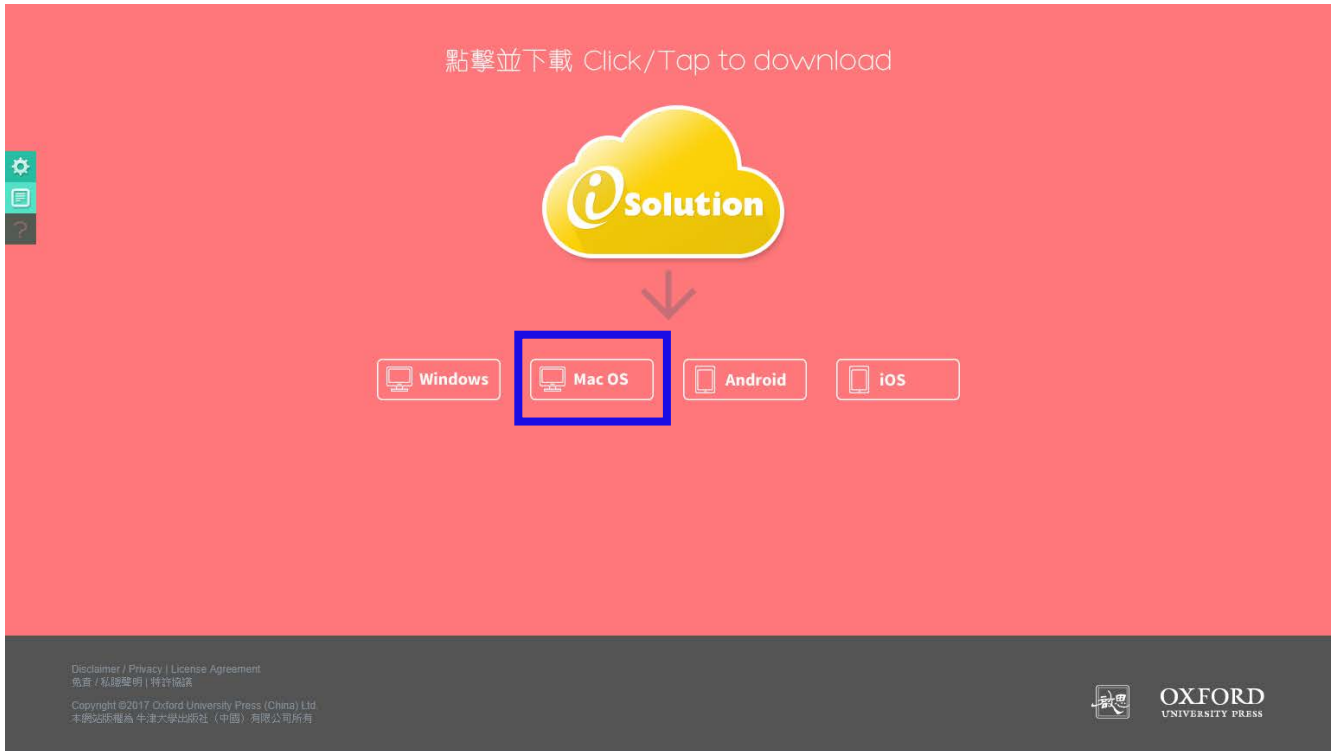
點擊並下載 Click/Tap to download

iSolution

Windows

Mac OS

Android

iOS

Disclaimer / Privacy | License Agreement
免責 / 私隱聲明 | 特許協議

Copyright ©2017 Oxford University Press (China) Ltd.
本網站版權為 牛津大學出版社（中國）有限公司所有

啟思

OXFORD
UNIVERSITY PRESS